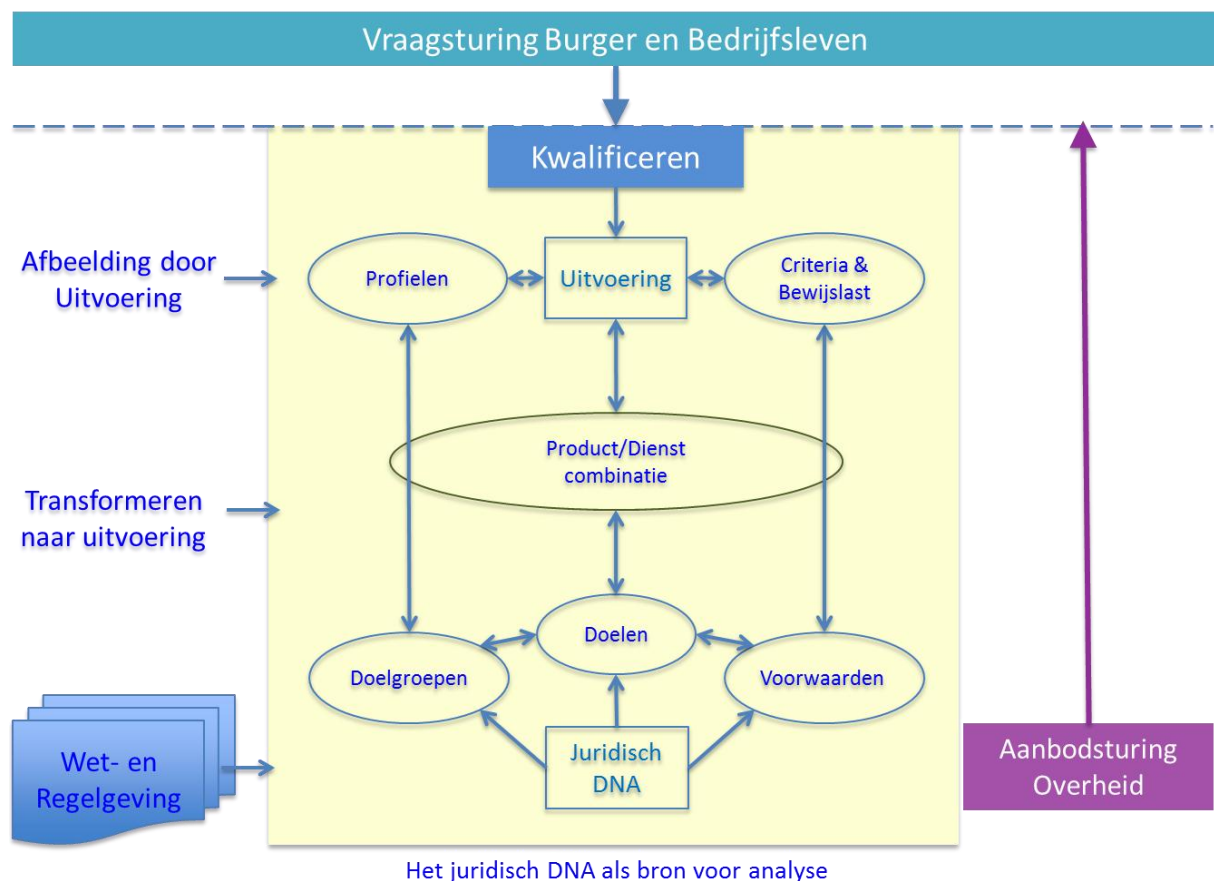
Vraagsturing Burger en Bedrijfsleven

Kwalificeren

Afbeelding door Uitvoering

Profielen

Uitvoering

Criteria & Bewijslast

Product/Dienst combinatie

Transformeren naar uitvoering

Doelen

Doelgroepen

Voorwaarden

Juridisch DNA

Wet- en Regelgeving

Aanbodsturing Overheid

Het juridisch DNA als bron voor analyse